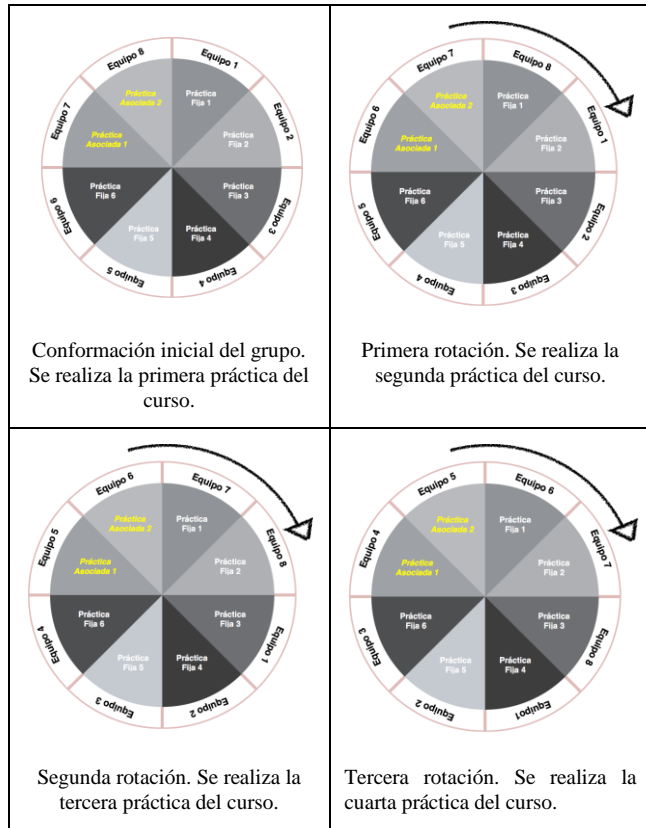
| | |
|---|---|
| Equipo 8, Equipo 1, Equipo 2, Equipo 3, Equipo 4, Equipo 5, Equipo 6, Equipo 7, Práctica Fija 1, Práctica Fija 2, Práctica Fija 3, Práctica Fija 4, Práctica Fija 5, Práctica Fija 6, Práctica Asociada 1, Práctica Asociada 2 Conformación inicial del grupo. Se realiza la primera práctica del curso. | Equipo 7, Equipo 8, Equipo 1, Equipo 2, Equipo 3, Equipo 4, Equipo 5, Equipo 6, Práctica Fija 1, Práctica Fija 2, Práctica Fija 3, Práctica Fija 4, Práctica Fija 5, Práctica Fija 6, Práctica Asociada 1, Práctica Asociada 2 Primera rotación. Se realiza la segunda práctica del curso. |
| Equipo 6, Equipo 7, Equipo 8, Equipo 1, Equipo 2, Equipo 3, Equipo 4, Equipo 5, Práctica Fija 1, Práctica Fija 2, Práctica Fija 3, Práctica Fija 4, Práctica Fija 5, Práctica Fija 6, Práctica Asociada 1, Práctica Asociada 2 Segunda rotación. Se realiza la tercera práctica del curso. | Equipo 5, Equipo 6, Equipo 7, Equipo 8, Equipo1, Equipo 2, Equipo 3, Equipo 4, Práctica Fija 1, Práctica Fija 2, Práctica Fija 3, Práctica Fija 4, Práctica Fija 5, Práctica Fija 6, Práctica Asociada 1, Práctica Asociada 2 Tercera rotación. Se realiza la cuarta práctica del curso. |